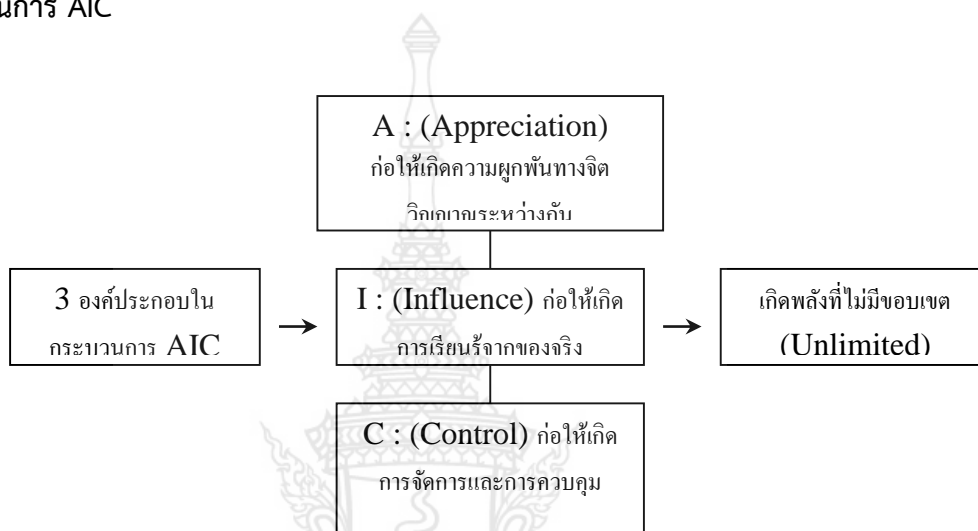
นการ AIC

A : (Appreciation)
ก่อให้เกิดความผูกพันทางจิต
วิญญาณระหว่างกัน

3 องค์ประกอบใน
กระบวนการ AIC

I : (Influence) ก่อให้เกิด
การเรียนรู้จากของจริง

เกิดพลังที่ไม่มีขอบเขต
(Unlimited)

C : (Control) ก่อให้เกิด
การจัดการและการควบคุม